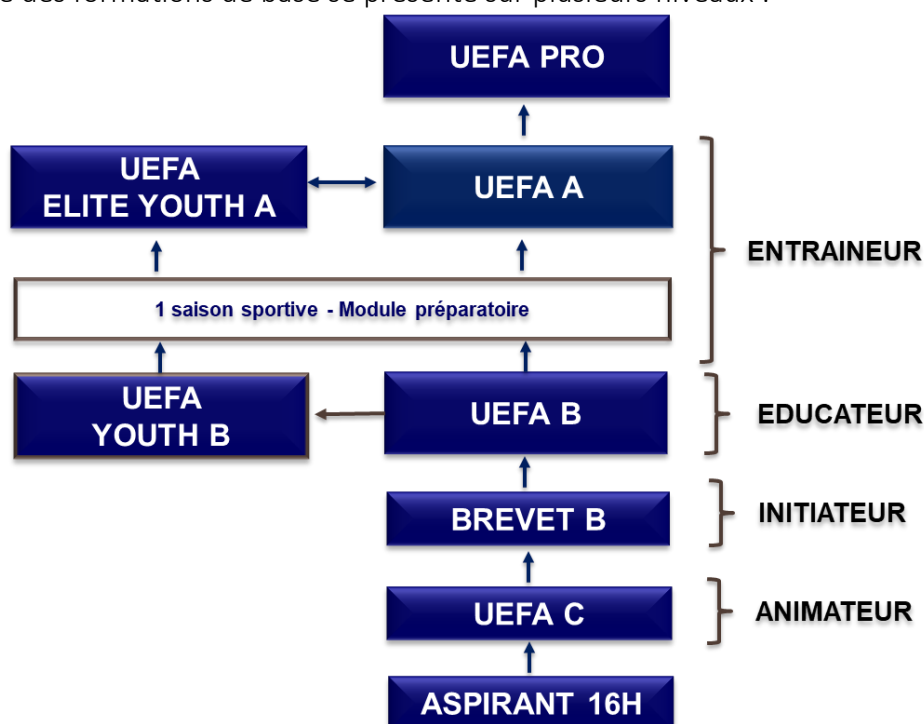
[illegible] des formations de base se présente sur plusieurs niveaux :

UEFA PRO

UEFA ELITE YOUTH A

UEFA A

ENTRAINEUR

1 saison sportive - Module préparatoire

UEFA YOUTH B

UEFA B

EDUCATEUR

BREVET B

INITIATEUR

UEFA C

ANIMATEUR

ASPIRANT 16H